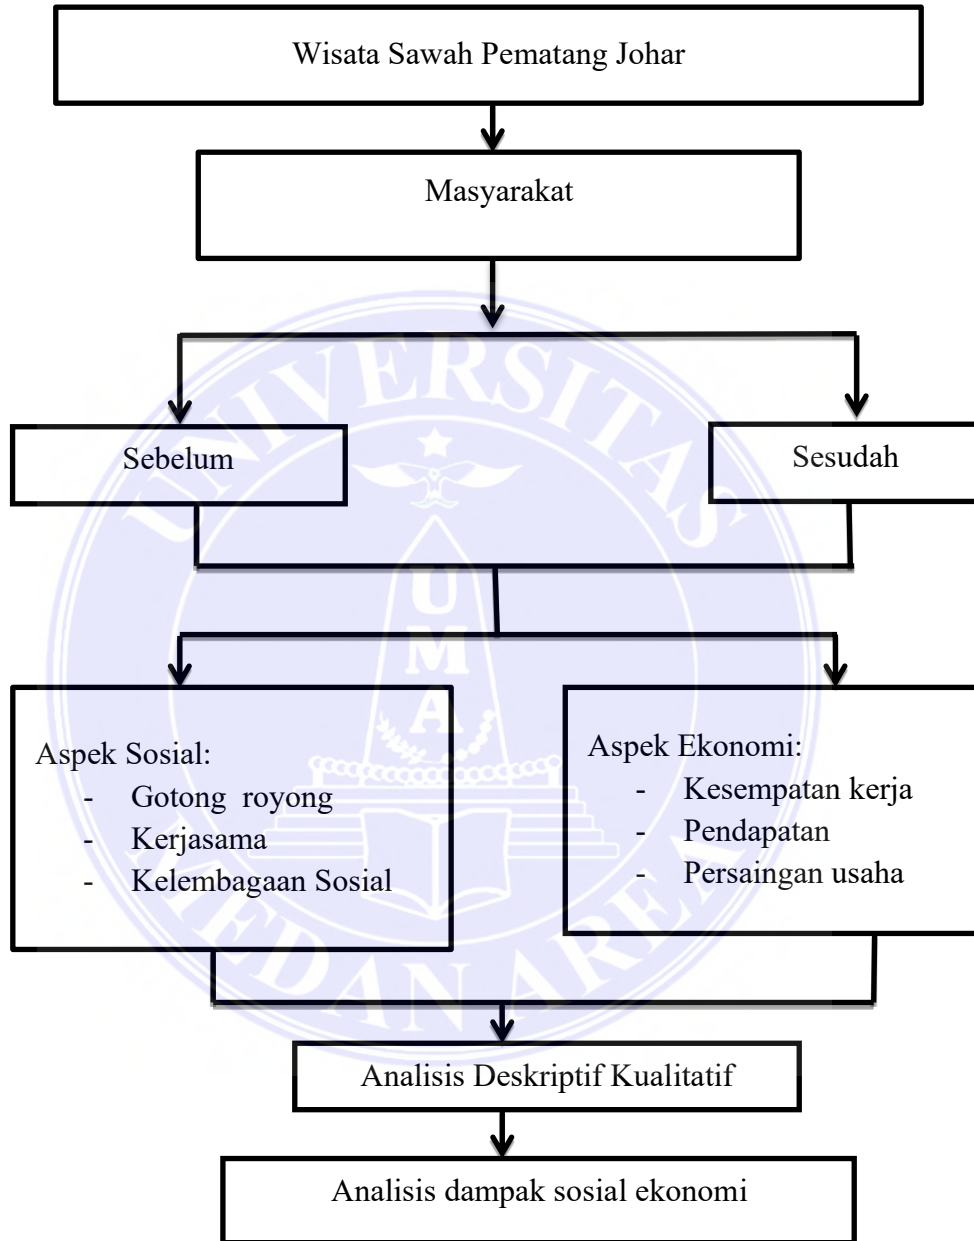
Wisata Sawah Pematang Johar

Masyarakat

Sebelum

Sesudah

Aspek Sosial:
- Gotong royong
- Kerjasama
- Kelembagaan Sosial

Aspek Ekonomi:
- Kesempatan kerja
- Pendapatan
- Persaingan usaha

Analisis Deskriptif Kualitatif

Analisis dampak sosial ekonomi

UNIVERSITAS MEDAN AREA
UMA